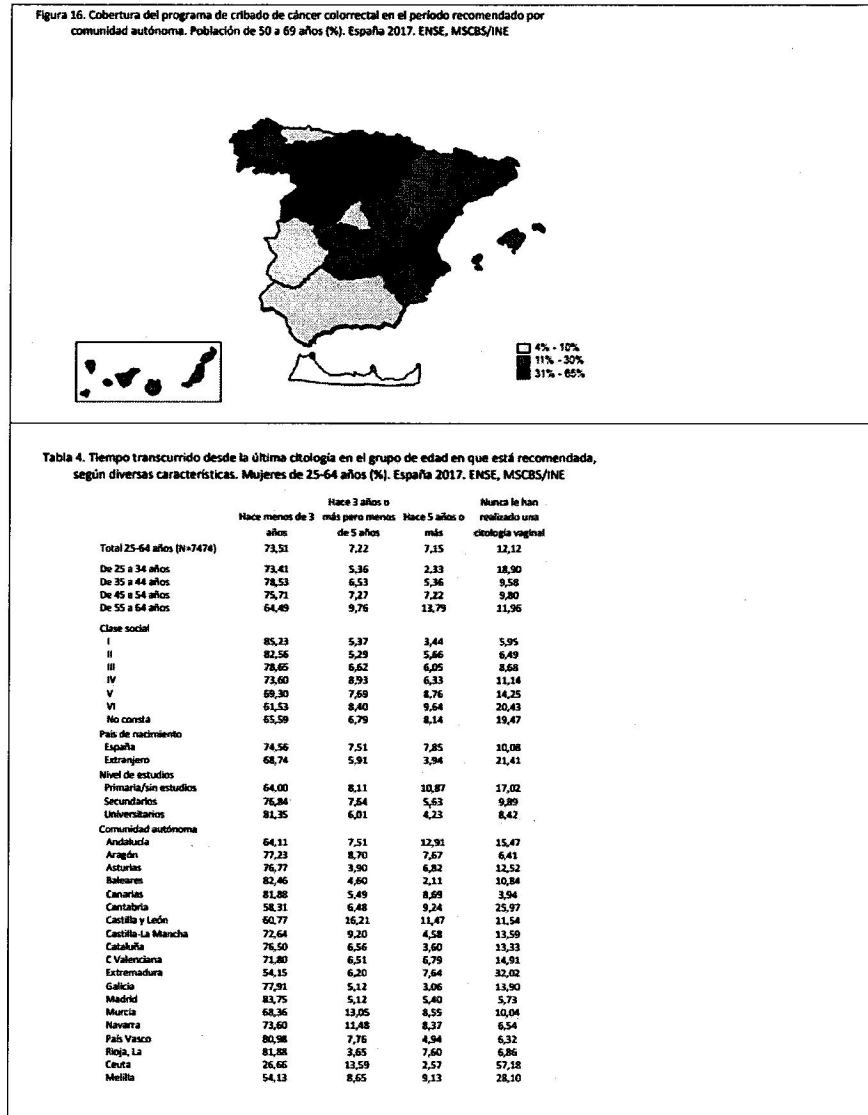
Figura 16. Cobertura del programa de cribado de cáncer colorrectal en el periodo recomendado por comunidad autónoma. Población de 50 a 69 años (%). España 2017. ENSE, MSCBS/INE

4% - 10%
11% - 30%
31% - 65%

Tabla 4. Tiempo transcurrido desde la última citología en el grupo de edad en que está recomendada, según diversas características. Mujeres de 25-64 años (%). España 2017. ENSE, MSCBS/INE

| | Hace menos de 3 años | Hace 3 años o más pero menos de 5 años | Hace 5 años o más | Nunca le han realizado una citología vaginal |
|---|---|---|---|---|
| Total 25-64 años (N=7474) | 73,51 | 7,22 | 7,15 | 12,12 |
| De 25 a 34 años | 73,41 | 5,36 | 2,33 | 18,90 |
| De 35 a 44 años | 78,53 | 6,53 | 5,36 | 9,58 |
| De 45 a 54 años | 75,71 | 7,27 | 7,22 | 9,80 |
| De 55 a 64 años | 64,49 | 9,76 | 13,79 | 11,96 |
| Clase social | | | | |
| I | 85,23 | 5,37 | 3,44 | 5,95 |
| II | 82,56 | 5,29 | 5,66 | 6,49 |
| III | 78,65 | 6,62 | 6,05 | 8,68 |
| IV | 73,60 | 8,93 | 6,33 | 11,14 |
| V | 69,30 | 7,69 | 8,76 | 14,25 |
| VI | 61,53 | 8,40 | 9,64 | 20,43 |
| No consta | 65,59 | 6,79 | 8,14 | 19,47 |
| País de nacimiento | | | | |
| España | 74,56 | 7,51 | 7,85 | 10,08 |
| Extranjero | 68,74 | 5,91 | 3,94 | 21,41 |
| Nivel de estudios | | | | |
| Primaria/sin estudios | 64,00 | 8,11 | 10,87 | 17,02 |
| Secundarios | 76,84 | 7,64 | 5,63 | 9,89 |
| Universitarios | 81,35 | 6,01 | 4,23 | 8,42 |
| Comunidad autónoma | | | | |
| Andalucía | 64,11 | 7,51 | 12,91 | 15,47 |
| Aragón | 77,23 | 8,70 | 7,67 | 6,41 |
| Asturias | 76,77 | 3,90 | 6,82 | 12,52 |
| Baleares | 82,46 | 4,60 | 2,11 | 10,84 |
| Canarias | 81,88 | 5,49 | 8,69 | 3,94 |
| Cantabria | 58,31 | 6,48 | 9,24 | 25,97 |
| Castilla y León | 60,77 | 16,21 | 11,47 | 11,54 |
| Castilla-La Mancha | 72,64 | 9,20 | 4,58 | 13,59 |
| Cataluña | 76,50 | 6,56 | 3,60 | 13,33 |
| C Valenciana | 71,80 | 6,51 | 6,79 | 14,91 |
| Extremadura | 54,15 | 6,20 | 7,64 | 32,02 |
| Galicia | 77,91 | 5,12 | 3,06 | 13,90 |
| Madrid | 83,75 | 5,12 | 5,40 | 5,73 |
| Murcia | 68,36 | 13,05 | 8,55 | 10,04 |
| Navarra | 73,60 | 11,48 | 8,37 | 6,54 |
| País Vasco | 80,98 | 7,76 | 4,94 | 6,32 |
| Rioja, La | 81,88 | 3,65 | 7,60 | 6,86 |
| Ceuta | 26,66 | 13,59 | 2,57 | 57,18 |
| Melilla | 54,13 | 8,65 | 9,13 | 28,10 |